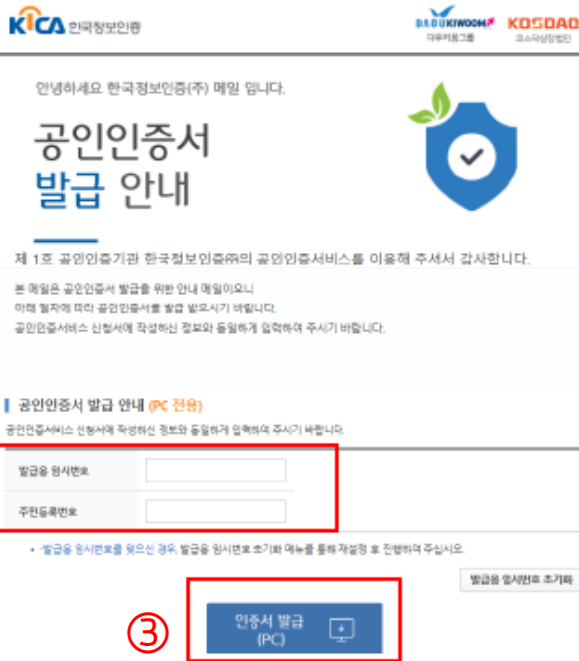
KICA 한국정보인증

DAOUKIWOOM 다우키움그룹

KOSDAQ 코스닥상장법인

안녕하세요 한국정보인증(주) 메일 입니다.

공인인증서 발급 안내

제 1호 공인인증기관 한국정보인증㈜의 공인인증서비스를 이용해 주셔서 감사합니다.

본 메일은 공인인증서 발급을 위한 안내 메일이오니 아래 절차에 따라 공인인증서를 발급 받으시기 바랍니다. 공인인증서비스 신청서에 작성하신 정보와 동일하게 입력하여 주시기 바랍니다.

공인인증서 발급 안내 (PC 전용)

공인인증서비스 신청서에 작성하신 정보와 동일하게 입력하여 주시기 바랍니다.

| 발급용 임시번호 | |
|---|---|
| 주민등록번호 | |

• 발급용 임시번호를 잊으신 경우, 발급용 임시번호 초기화 메뉴를 통해 재설정 후 진행하여 주십시오.

발급용 임시번호 초기화

③

인증서 발급 (PC)